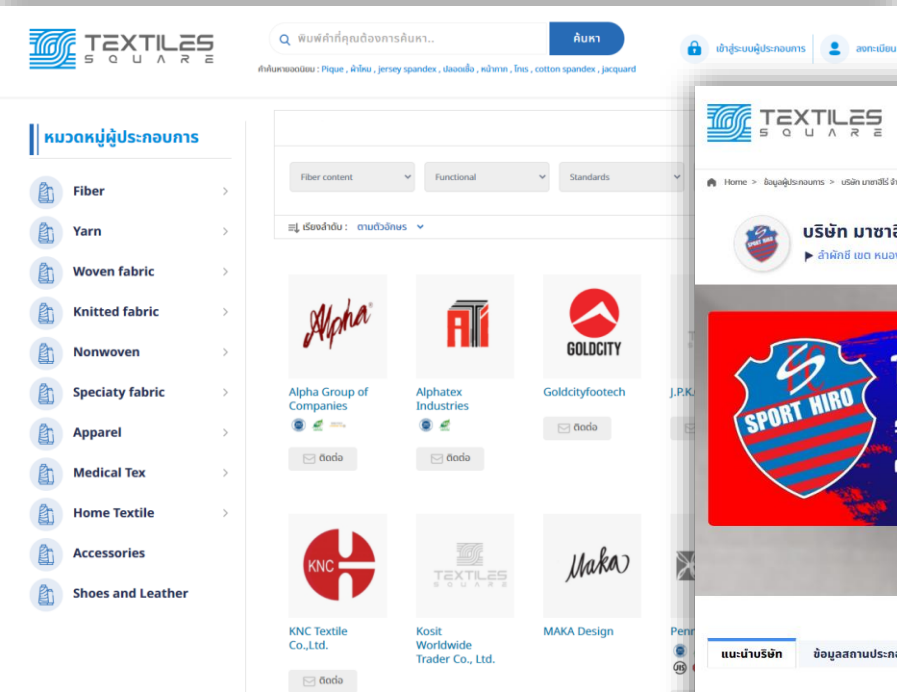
TEXTILES SQUARE

พิมพ์คำที่คุณต้องการค้นหา..

ค้นหา

คำค้นหายอดนิยม : Pique , ผ้าไหม , jersey spandex , ปลอกซิ้ง , หน้าทาก , โทเร , cotton spandex , jacquard

เข้าสู่ระบบผู้ประกอบการ

ลงทะเบียน

หมวดหมู่ผู้ประกอบการ

Fiber

Yarn

Woven fabric

Knitted fabric

Nonwoven

Speciaty fabric

Apparel

Medical Tex

Home Textile

Accessories

Shoes and Leather

Fiber content

Functional

Standards

เรียงลำดับ : ตามตัวอักษร

Alpha

Alpha Group of Companies

ติดต่อ

Alphatex Industries

ติดต่อ

GOLDCITY

Goldcityfootech

ติดต่อ

J.P.K.

KNC

KNC Textile Co.,Ltd.

ติดต่อ

TEXTILES SQUARE

Kosit Worldwide Trader Co., Ltd.

Maka

MAKA Design

Penn

TEXTILES SQUARE

Home > ข้อมูลผู้ประกอบการ > บริษัท มาซาฮิโร่ จ

บริษัท มาซาฮิ

▶ สำนักงาน เขต หนอง

SPORT HIRO

แนะนำบริษัท

ข้อมูลสถานประกอ